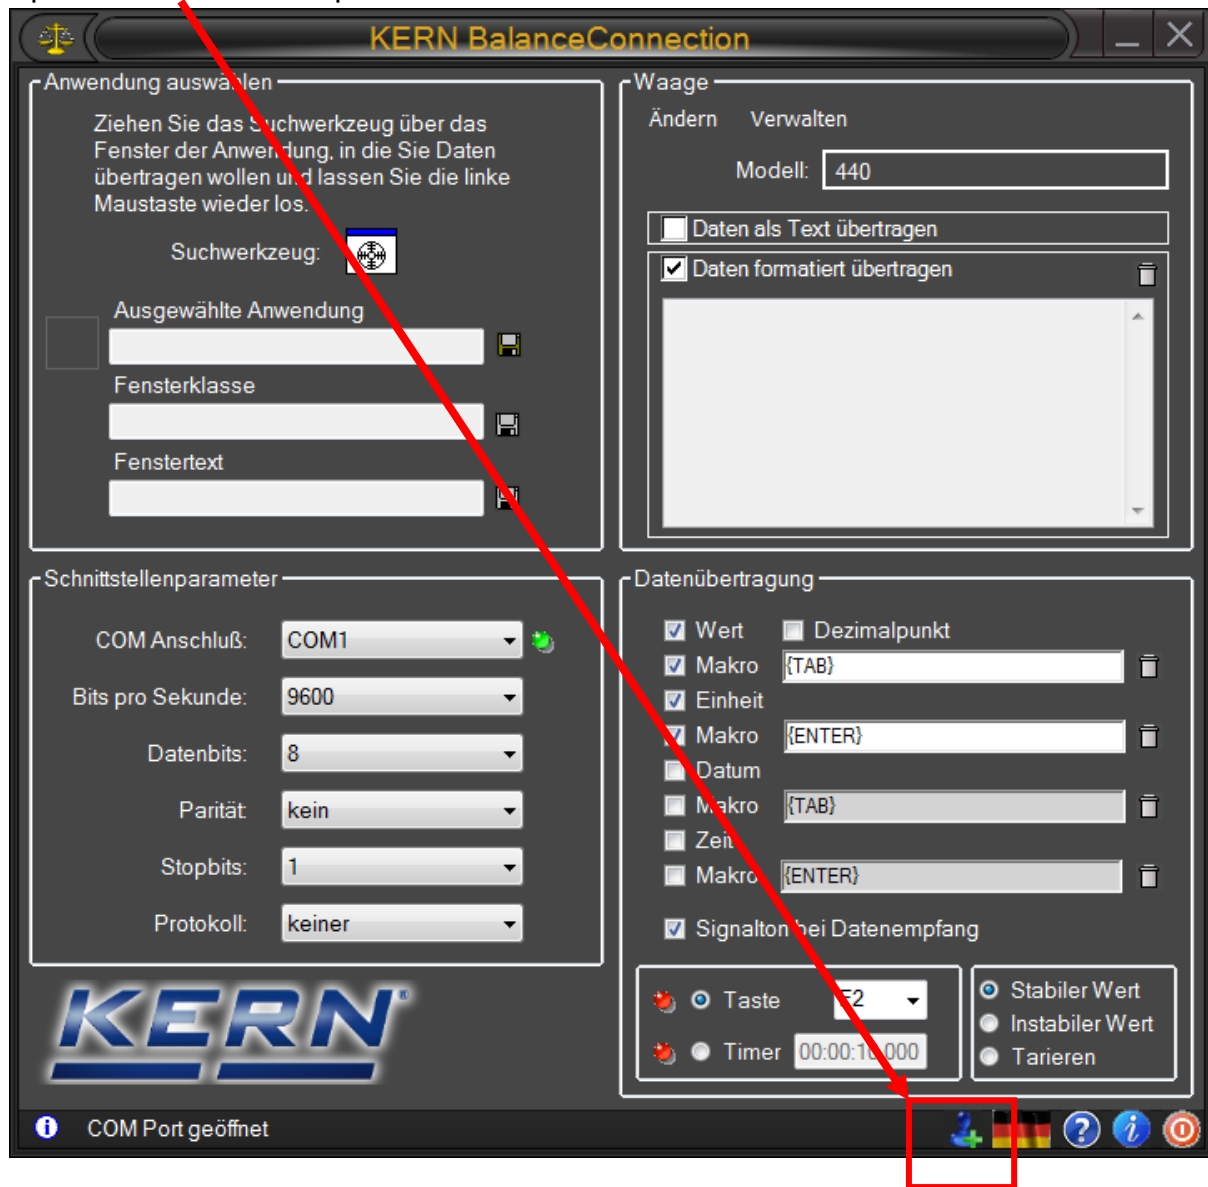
KERN BalanceConnection

Anwendung auswählen

Ziehen Sie das Suchwerkzeug über das Fenster der Anwendung, in die Sie Daten übertragen wollen und lassen Sie die linke Maustaste wieder los.

Suchwerkzeug:

Ausgewählte Anwendung

Fensterklasse

Fenstertext

Waage

Ändern Verwalten

Modell: 440

Daten als Text übertragen

Daten formatiert übertragen

Schnittstellenparameter

COM Anschluß: COM1

Bits pro Sekunde: 9600

Datenbits: 8

Parität: kein

Stopbits: 1

Protokoll: keiner

Datenübertragung

Wert Dezimalpunkt

Makro {TAB}

Einheit

Makro {ENTER}

Datum

Makro {TAB}

Zeit

Makro {ENTER}

Signalton bei Datenempfang

Taste F2

Timer 00:00:10.000

Stabiler Wert

Instabiler Wert

Tarieren

KERN

COM Port geöffnet